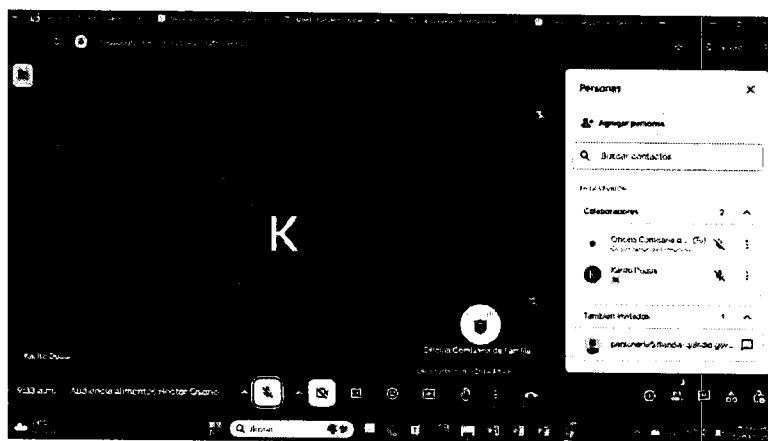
K

Karito Duque

Oficina Comisaria de Familia

9:33 a.m. Audiencia alimentos Hector Osorio

Personas

Agregar personas

Buscar contactos

Colaboradores 2

Oficina Comisaria d... (Tú)

Karito Duque

También invitados 1

personeria@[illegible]

Buscar